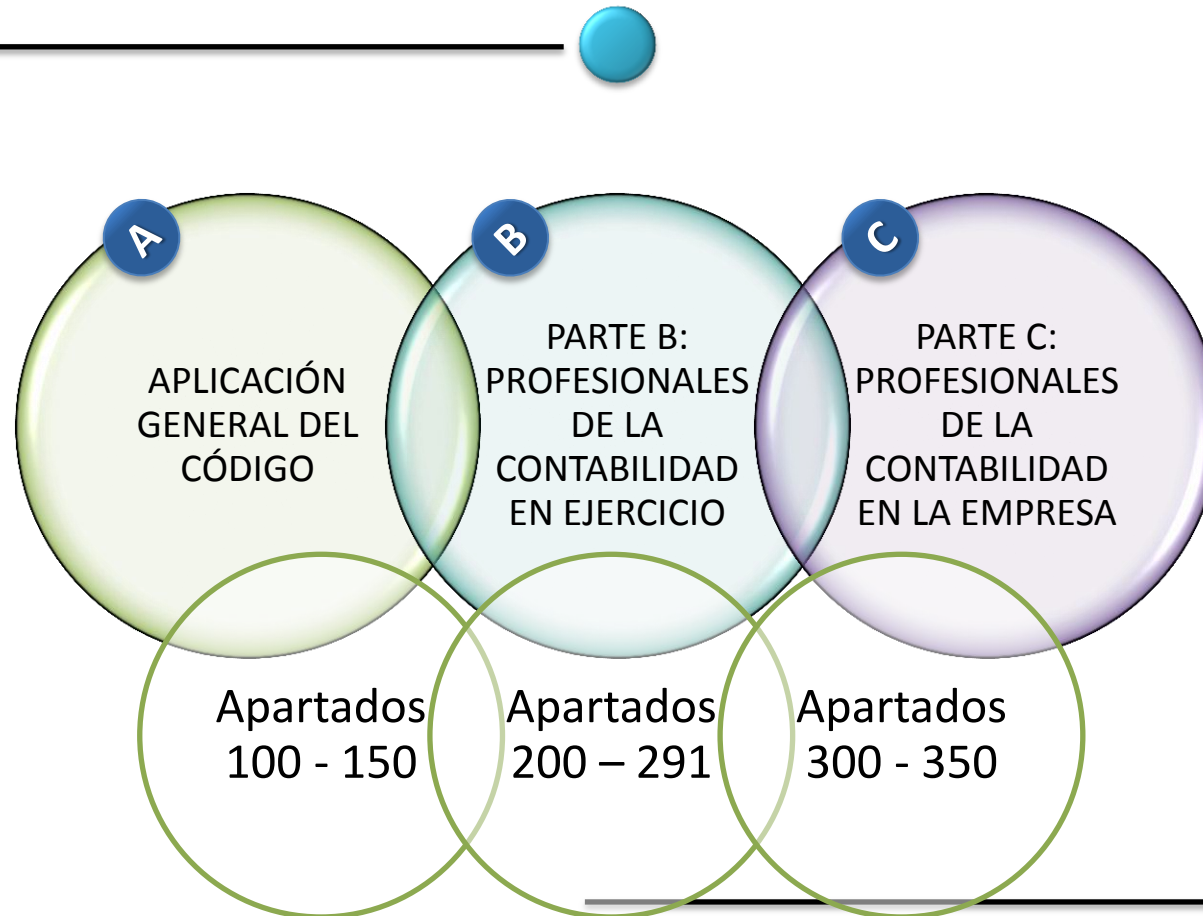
A

APLICACIÓN GENERAL DEL CÓDIGO

B

PARTE B: PROFESIONALES DE LA CONTABILIDAD EN EJERCICIO

C

PARTE C: PROFESIONALES DE LA CONTABILIDAD EN LA EMPRESA

Apartados 100 - 150

Apartados 200 – 291

Apartados 300 - 350